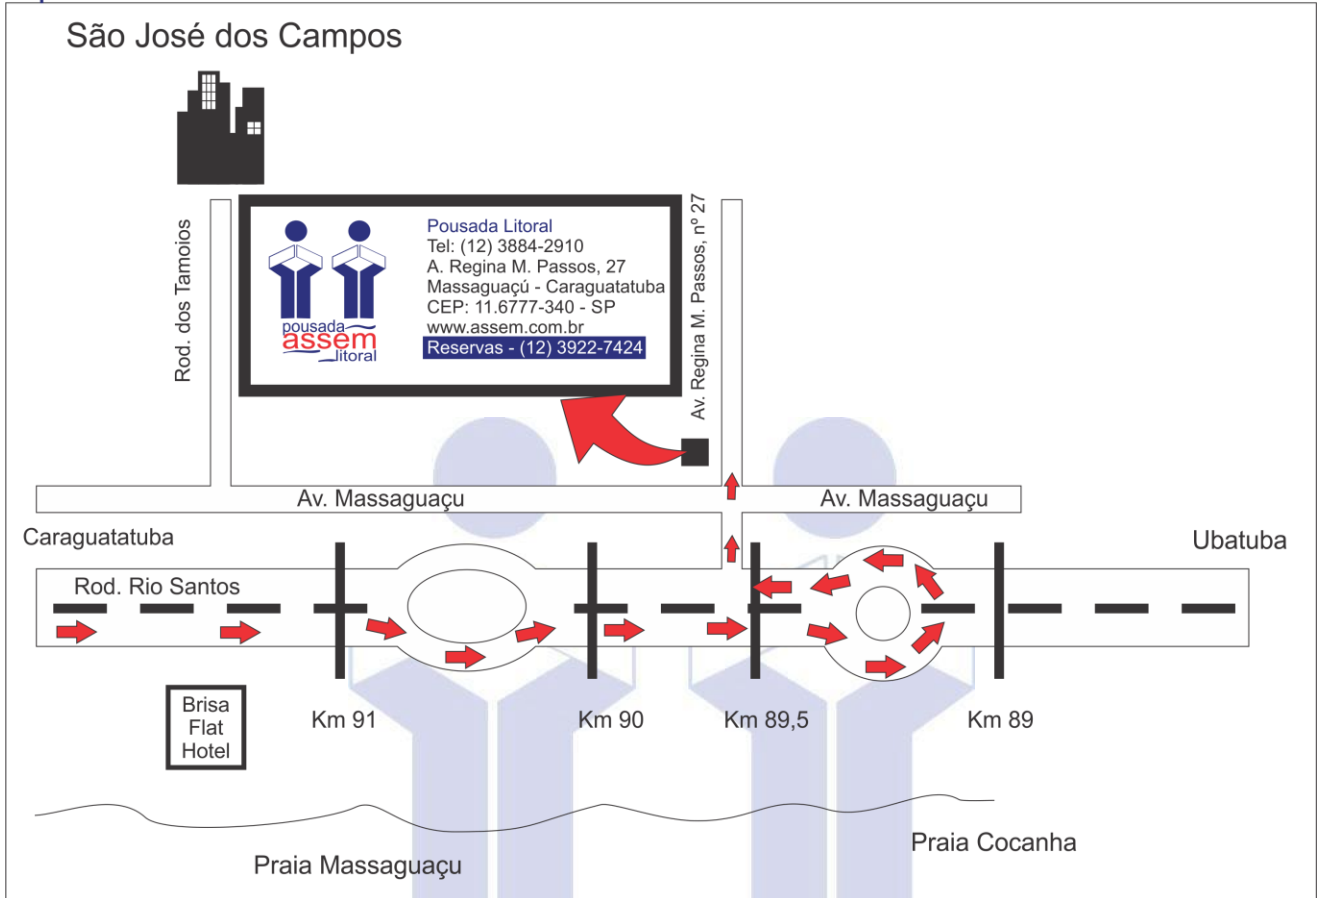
São José dos Campos

Rod. dos Tamoios

pousada
assem
litoral

Pousada Litoral
Tel: (12) 3884-2910
A. Regina M. Passos, 27
Massaguaçú - Caraguatatuba
CEP: 11.6777-340 - SP
www.assem.com.br
Reservas - (12) 3922-7424

Av. Regina M. Passos, nº 27

Av. Massaguaçu

Av. Massaguaçu

Caraguatatuba

Ubatuba

Rod. Rio Santos

Brisa
Flat
Hotel

Km 91

Km 90

Km 89,5

Km 89

Praia Cocanha

Praia Massaguaçu